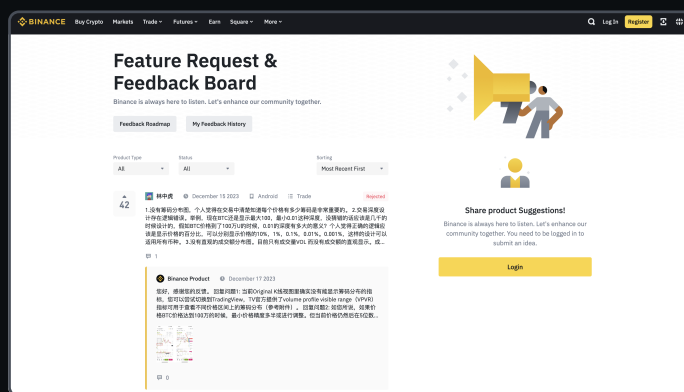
BINANCE Buy Crypto Markets Trade Futures Earn Square More Log In Register

Feature Request & Feedback Board

Binance is always here to listen. Let's enhance our community together.

Feedback Roadmap My Feedback History

Product Type
All

Status
All

Sorting
Most Recent First

42

韩中虎 December 15 2023 Android Trade Rejected

1.没有筹码分布图。个人觉得在交易中清楚知道每个价格有多少筹码是非常重要的。2.交易深度设计存在逻辑错误。举例，现在BTC还是显示最大100，最小0.01这种深度，没搞错的话应该是几千的时候设计的，假如BTC价格到了100万U的时候，0.01的深度有多大的意义？个人觉得正确的逻辑应该是显示价格的百分比。可以分别显示价格的10%，1%，0.1%，0.01%，0.001%，这样的设计可以适用所有币种。3.没有直观的成交额分布图。目前只有成交量VOL 而没有成交额的直观显示。或...

1

Binance Product December 17 2023

您好，感谢您的反馈。 回复问题1：当前Original K线视图里确实没有提显示筹码分布的指标。您可以尝试切换到TradingView，TV官方提供了volume profile visible range（VPVR）指标可用于查看不同价格区间上的筹码分布（参考附件）。 回复问题2：如您所说，如果价格BTC价格达到100万的时候，最小价格精度多半会进行调整。但当前价格仍然在5位数...

0

Share product Suggestions!

Binance is always here to listen. Let's enhance our community together. You need to be logged in to submit an idea.

Login